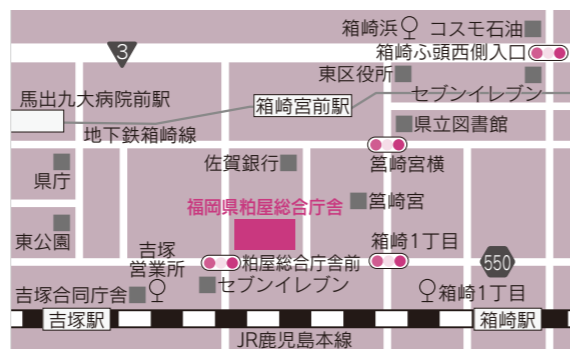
箱崎浜
コスモ石油
3
箱崎ふ頭西側入口
東区役所
馬出九大病院前駅
箱崎宮前駅
セブンイレブン
地下鉄箱崎線
県立図書館
佐賀銀行
筥崎宮横
県庁
福岡県粕屋総合庁舎
筥崎宮
東公園
吉塚
営業所
箱崎1丁目
粕屋総合庁舎前
550
吉塚合同庁舎
セブンイレブン
箱崎1丁目
吉塚駅
箱崎駅
JR鹿児島本線